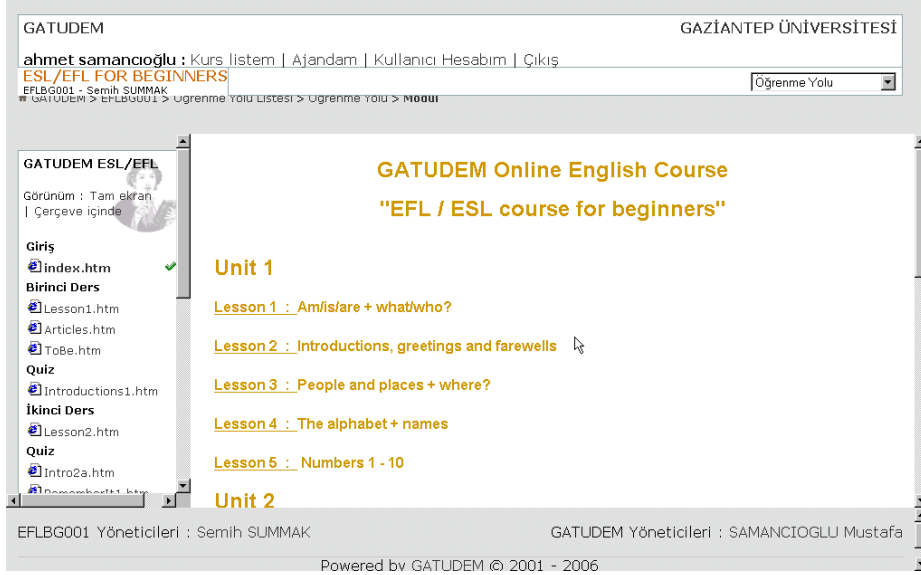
GATUDEM

GAZİANTEP ÜNİVERSİTESİ

ahmet samancıoğlu : Kurs listem | Ajandam | Kullanıcı Hesabım | Çıkış

ESL/EFL FOR BEGINNERS
EFLBG001 - Semih SUMMAK

Öğrenme Yolu

GATUDEM > EFLBG001 > Öğrenme Yolu Listesi > Öğrenme Yolu > Modül

GATUDEM ESL/EFL

Görünüm : Tam ekran | Çerçeve içinde

Giriş
index.htm
Birinci Ders
Lesson1.htm
Articles.htm
ToBe.htm
Quiz
Introductions1.htm
İkinci Ders
Lesson2.htm
Quiz
Intro2a.htm
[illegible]

GATUDEM Online English Course

"EFL / ESL course for beginners"

Unit 1

Lesson 1 : Am/is/are + what/who?

Lesson 2 : Introductions, greetings and farewells

Lesson 3 : People and places + where?

Lesson 4 : The alphabet + names

Lesson 5 : Numbers 1 - 10

Unit 2

EFLBG001 Yöneticileri : Semih SUMMAK

GATUDEM Yöneticileri : SAMANCIOGLU Mustafa

Powered by GATUDEM © 2001 - 2006